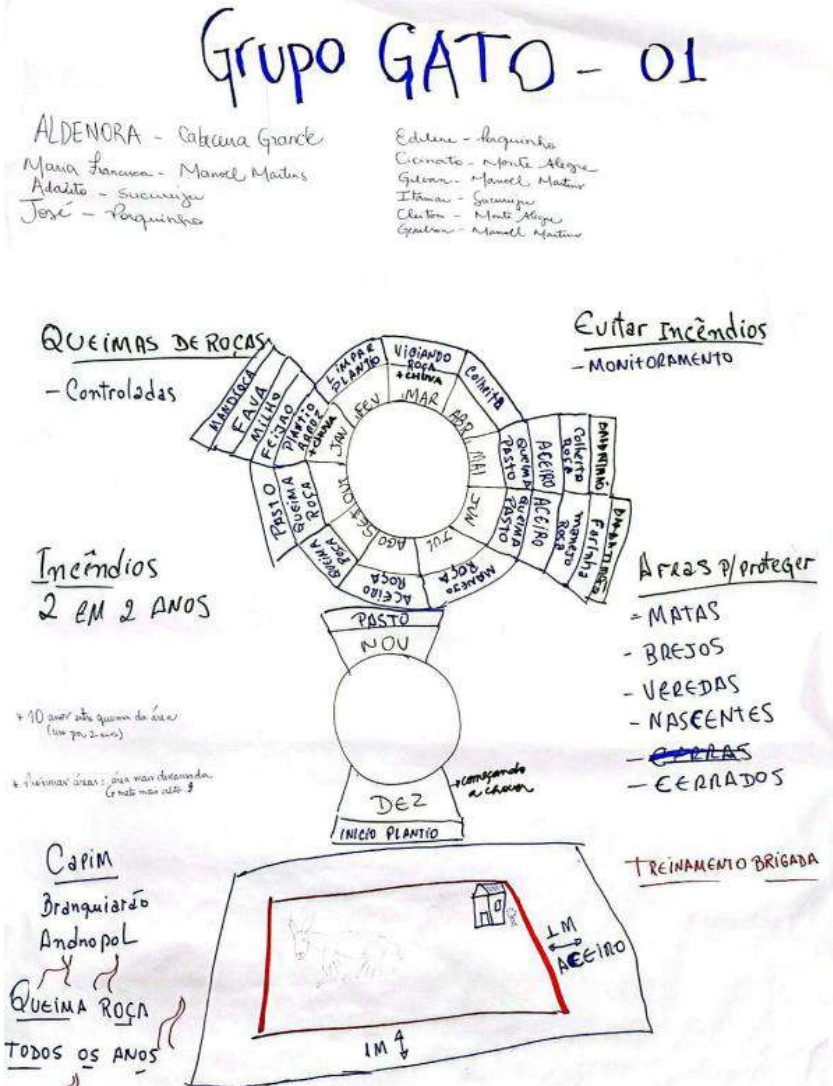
Grupo GATO - 01

ALDENORA - Cabeceira Grande
Maria Francisca - Manoel Martins
Adalito - Sucuruju
José - Porquinho

Edilene - Porquinho
Cicinato - Monte Alegre
Gilvan - Manoel Martins
Itamar - Sucuruju
Cleiton - Monte Alegre
Gcelson - Manoel Martins

QUEIMAS DE ROÇAS
- Controladas

Evitar Incêndios
- MONITORAMENTO

MANDIOCA
FAVA
MILHO
FEIJÃO
PLANTIO ARROZ + CHUVA
LIMPAR PLANTIO
VIGIANDO ROÇA + CHUVA
COLHEITA
QUEIMA PASTO
ACEIRO
COLHEITA ROÇA
DEBULHANDO
QUEIMA PASTO
ACEIRO
MANEJO ROSA
FARINHA
DEBULHAÇÃO
MANEJO ROSA
ACEIRO ROSA
QUEIMA ROÇA
QUEIMA ROSA
PASTO
JAN
FEV
MAR
ABR
MAI
JUN
JUL
AGO
SET
OUT
PASTO
NOV
DEZ
INICIO PLANTIO
começando a chover

Incêndios
2 EM 2 ANOS

+ 10 anos sem queima da área (um por 2 anos)

+ Queimar áreas: área mais descansada
O mato mais alto

Areas p/ proteger
- MATAS
- BREJOS
- VEREDAS
- NASCENTES
- SERRAS
- CERRADOS

TREINAMENTO BRIGADA

Capim
Branquiarão
Andropol

QUEIMA ROÇA
TODOS OS ANOS

1M
ACEIRO
1M